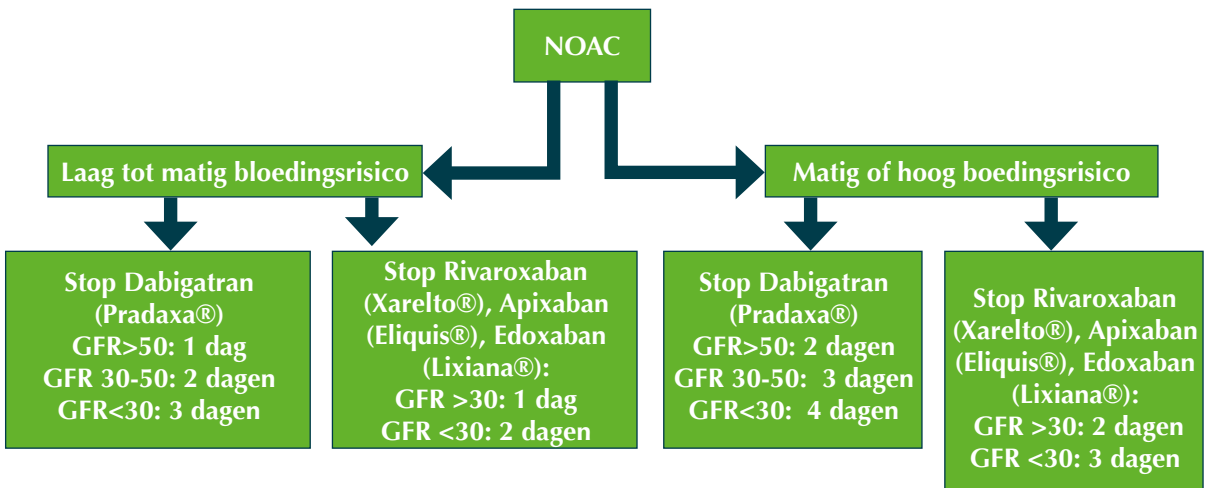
NOAC

Laag tot matig bloedingsrisico

Matig of hoog boedingsrisico

Stop Dabigatran (Pradaxa®)
GFR>50: 1 dag
GFR 30-50: 2 dagen
GFR<30: 3 dagen

Stop Rivaroxaban (Xarelto®), Apixaban (Eliquis®), Edoxaban (Lixiana®):
GFR >30: 1 dag
GFR <30: 2 dagen

Stop Dabigatran (Pradaxa®)
GFR>50: 2 dagen
GFR 30-50: 3 dagen
GFR<30: 4 dagen

Stop Rivaroxaban (Xarelto®), Apixaban (Eliquis®), Edoxaban (Lixiana®):
GFR >30: 2 dagen
GFR <30: 3 dagen